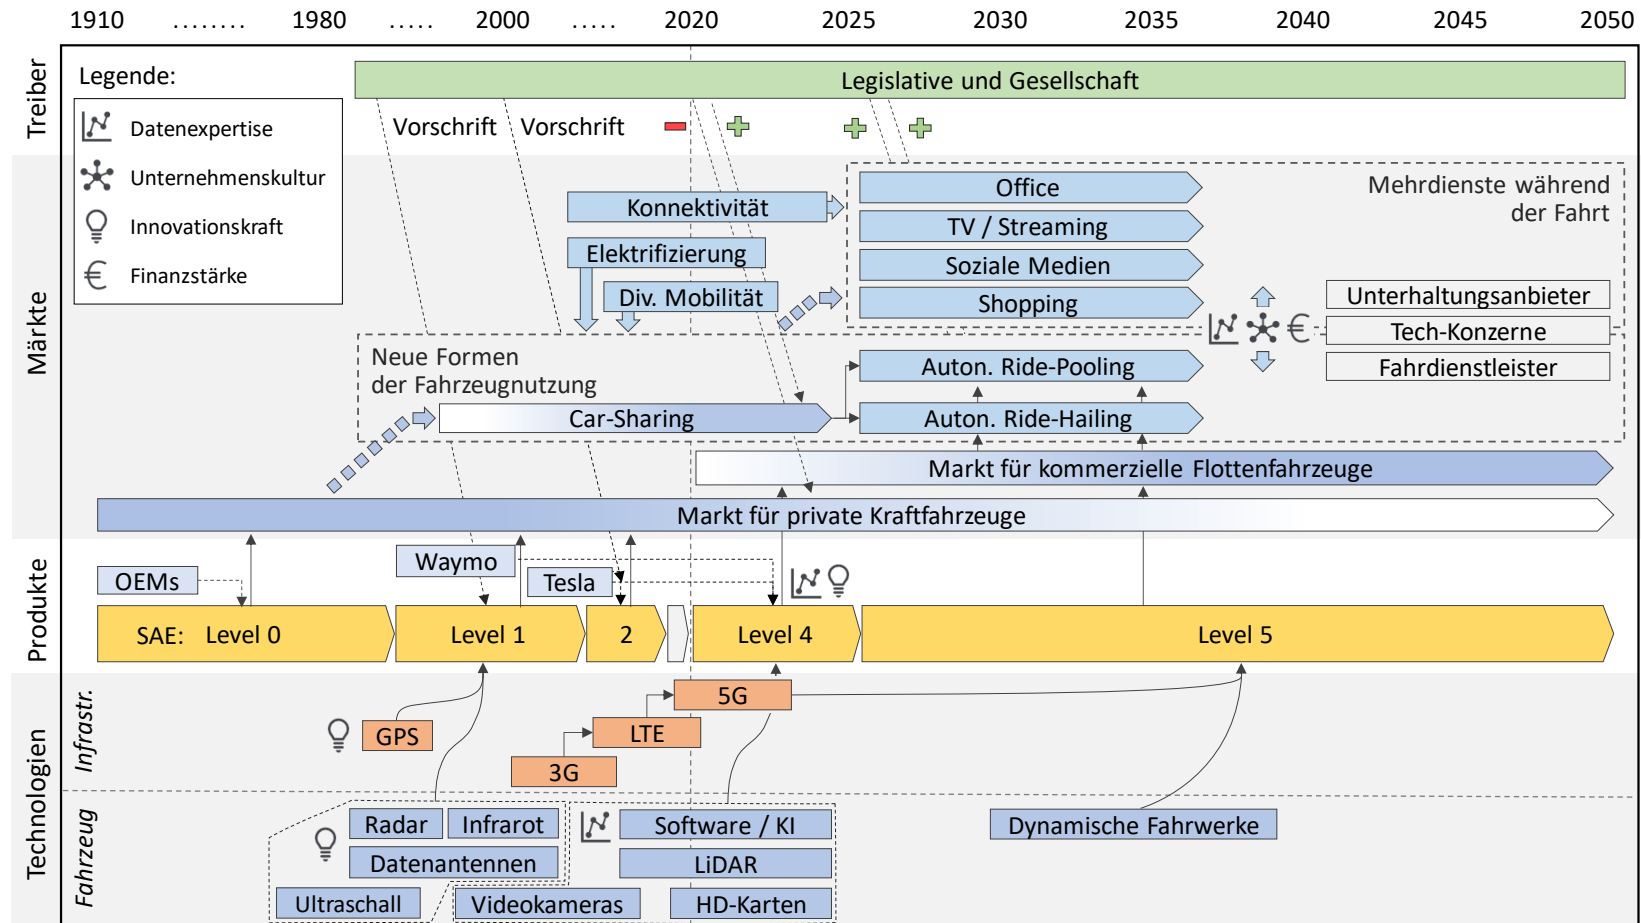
1910 ........ 1980 ..... 2000 ..... 2020 2025 2030 2035 2040 2045 2050

Treiber

Legende:
Datenexpertise
Unternehmenskultur
Innovationskraft
Finanzstärke

Legislative und Gesellschaft

Vorschrift Vorschrift

Märkte

Konnektivität
Elektrifizierung
Div. Mobilität

Office
TV / Streaming
Soziale Medien
Shopping

Mehrdienste während der Fahrt

Unterhaltungsanbieter
Tech-Konzerne
Fahrdienstleister

Neue Formen der Fahrzeugnutzung
Car-Sharing
Auton. Ride-Pooling
Auton. Ride-Hailing

Markt für kommerzielle Flottenfahrzeuge
Markt für private Kraftfahrzeuge

Produkte

OEMs
Waymo
Tesla

SAE: Level 0
Level 1
2
Level 4
Level 5

Technologien

Infrastr.
GPS
3G
LTE
5G

Fahrzeug
Radar
Infrarot
Datenantennen
Ultraschall
Videokameras
Software / KI
LiDAR
HD-Karten
Dynamische Fahrwerke